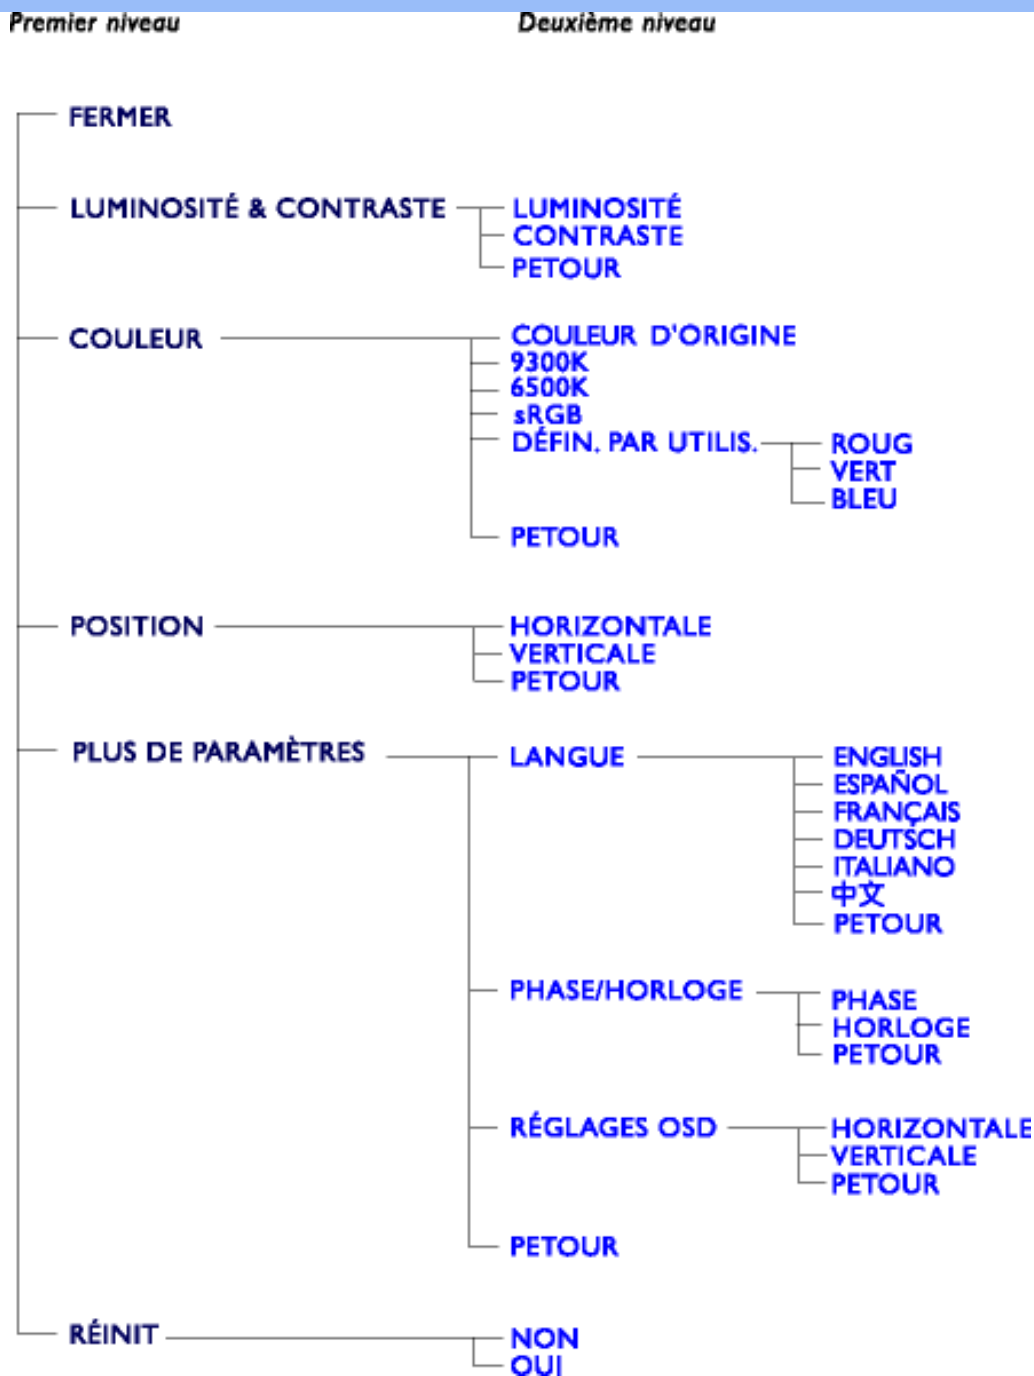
Premier niveau

Deuxième niveau

FERMER

LUMINOSITÉ & CONTRASTE

LUMINOSITÉ
CONTRASTE
PETOUR

COULEUR

COULEUR D'ORIGINE
9300K
6500K
sRGB
DÉFIN. PAR UTILIS.

ROUG
VERT
BLEU

PETOUR

POSITION

HORIZONTALE
VERTICALE
PETOUR

PLUS DE PARAMÈTRES

LANGUE

ENGLISH
ESPAÑOL
FRANÇAIS
DEUTSCH
ITALIANO
中文
PETOUR

PHASE/HORLOGE

PHASE
HORLOGE
PETOUR

RÉGLAGES OSD

HORIZONTALE
VERTICALE
PETOUR

PETOUR

RÉINIT

NON
OUI